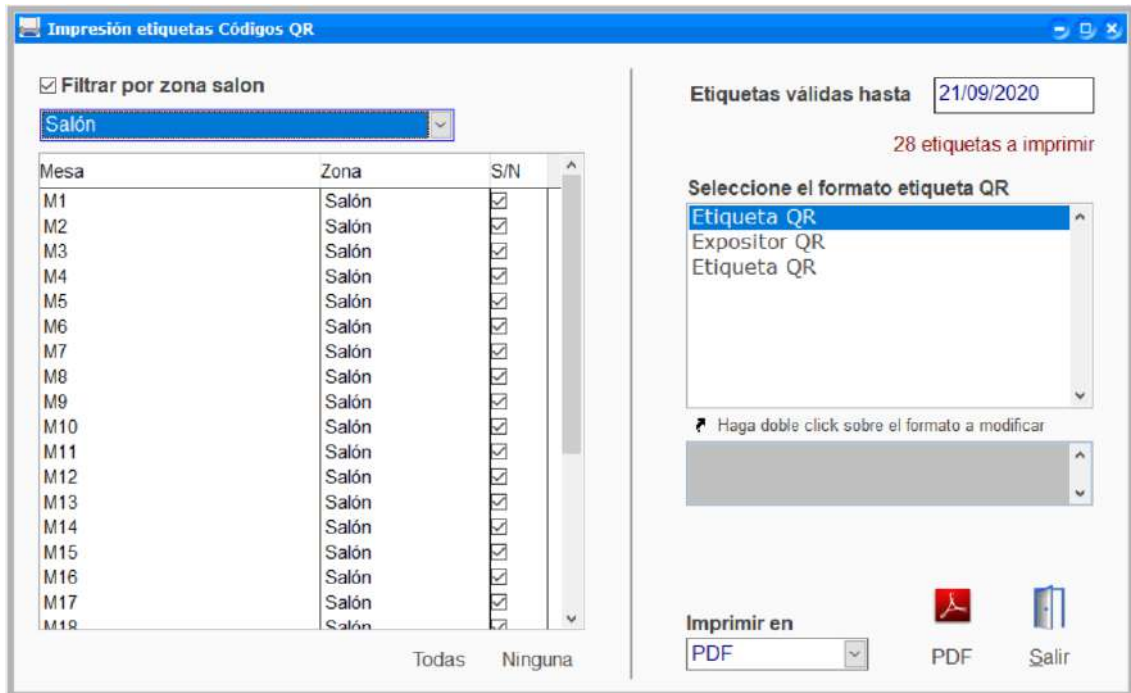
Impresión etiquetas Códigos QR

☑ Filtrar por zona salon

Salón

| Mesa | Zona | S/N |
|---|---|---|
| M1 | Salón | ☑ |
| M2 | Salón | ☑ |
| M3 | Salón | ☑ |
| M4 | Salón | ☑ |
| M5 | Salón | ☑ |
| M6 | Salón | ☑ |
| M7 | Salón | ☑ |
| M8 | Salón | ☑ |
| M9 | Salón | ☑ |
| M10 | Salón | ☑ |
| M11 | Salón | ☑ |
| M12 | Salón | ☑ |
| M13 | Salón | ☑ |
| M14 | Salón | ☑ |
| M15 | Salón | ☑ |
| M16 | Salón | ☑ |
| M17 | Salón | ☑ |
| M18 | Salón | ☑ |

Todas Ninguna

Etiquetas válidas hasta 21/09/2020

28 etiquetas a imprimir

Seleccione el formato etiqueta QR

Etiqueta QR
Expositor QR
Etiqueta QR

Haga doble click sobre el formato a modificar

Imprimir en

PDF

PDF

Salir